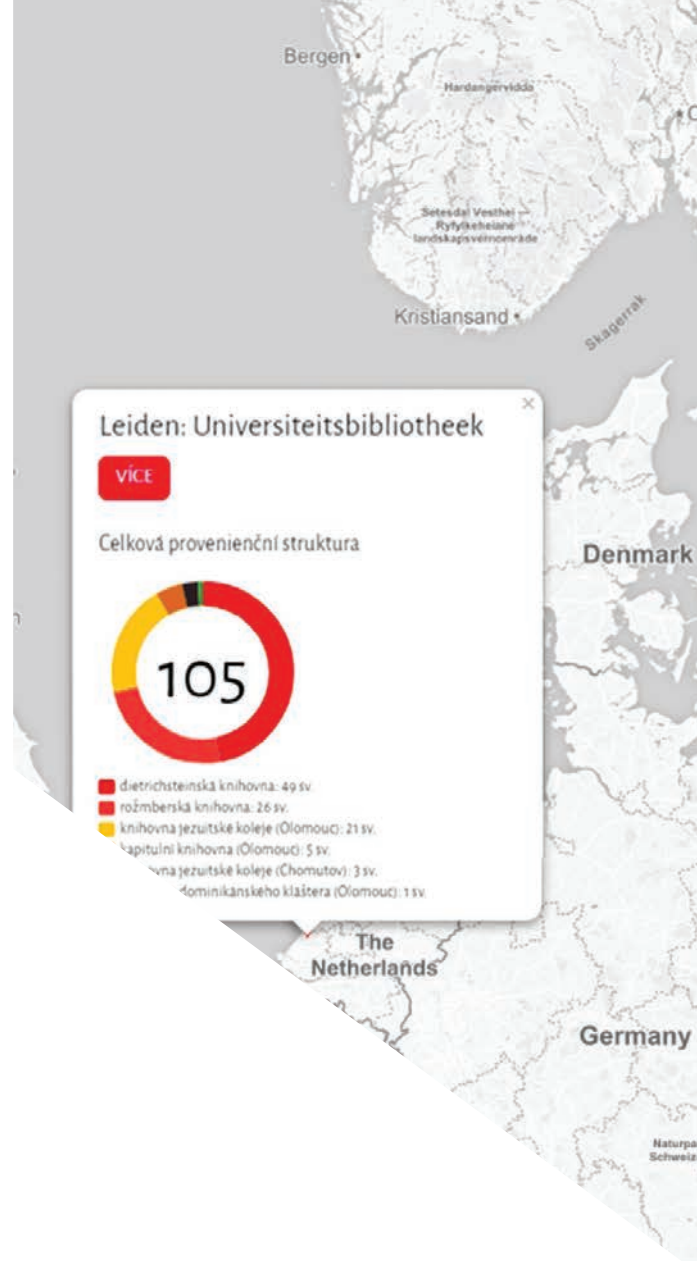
Bergen
Hardangervidda
Setesdal Vesthei – Ryfylkeheiane landskapsvernområde
Kristiansand
Skagerrak

Leiden: Universiteitsbibliotheek
×
VÍCE

Celková provenienční struktura

105

dietrichsteinská knihovna: 49 sv.
rožmberská knihovna: 26 sv.
knihovna jezuitské koleje (Olomouc): 21 sv.
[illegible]kapitulní knihovna (Olomouc): 5 sv.
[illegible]ovna jezuitské koleje (Chomutov): 3 sv.
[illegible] dominikánského kláštera (Olomouc): 1 sv.

Denmark
The Netherlands
Germany
Naturpa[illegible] Schweiz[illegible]